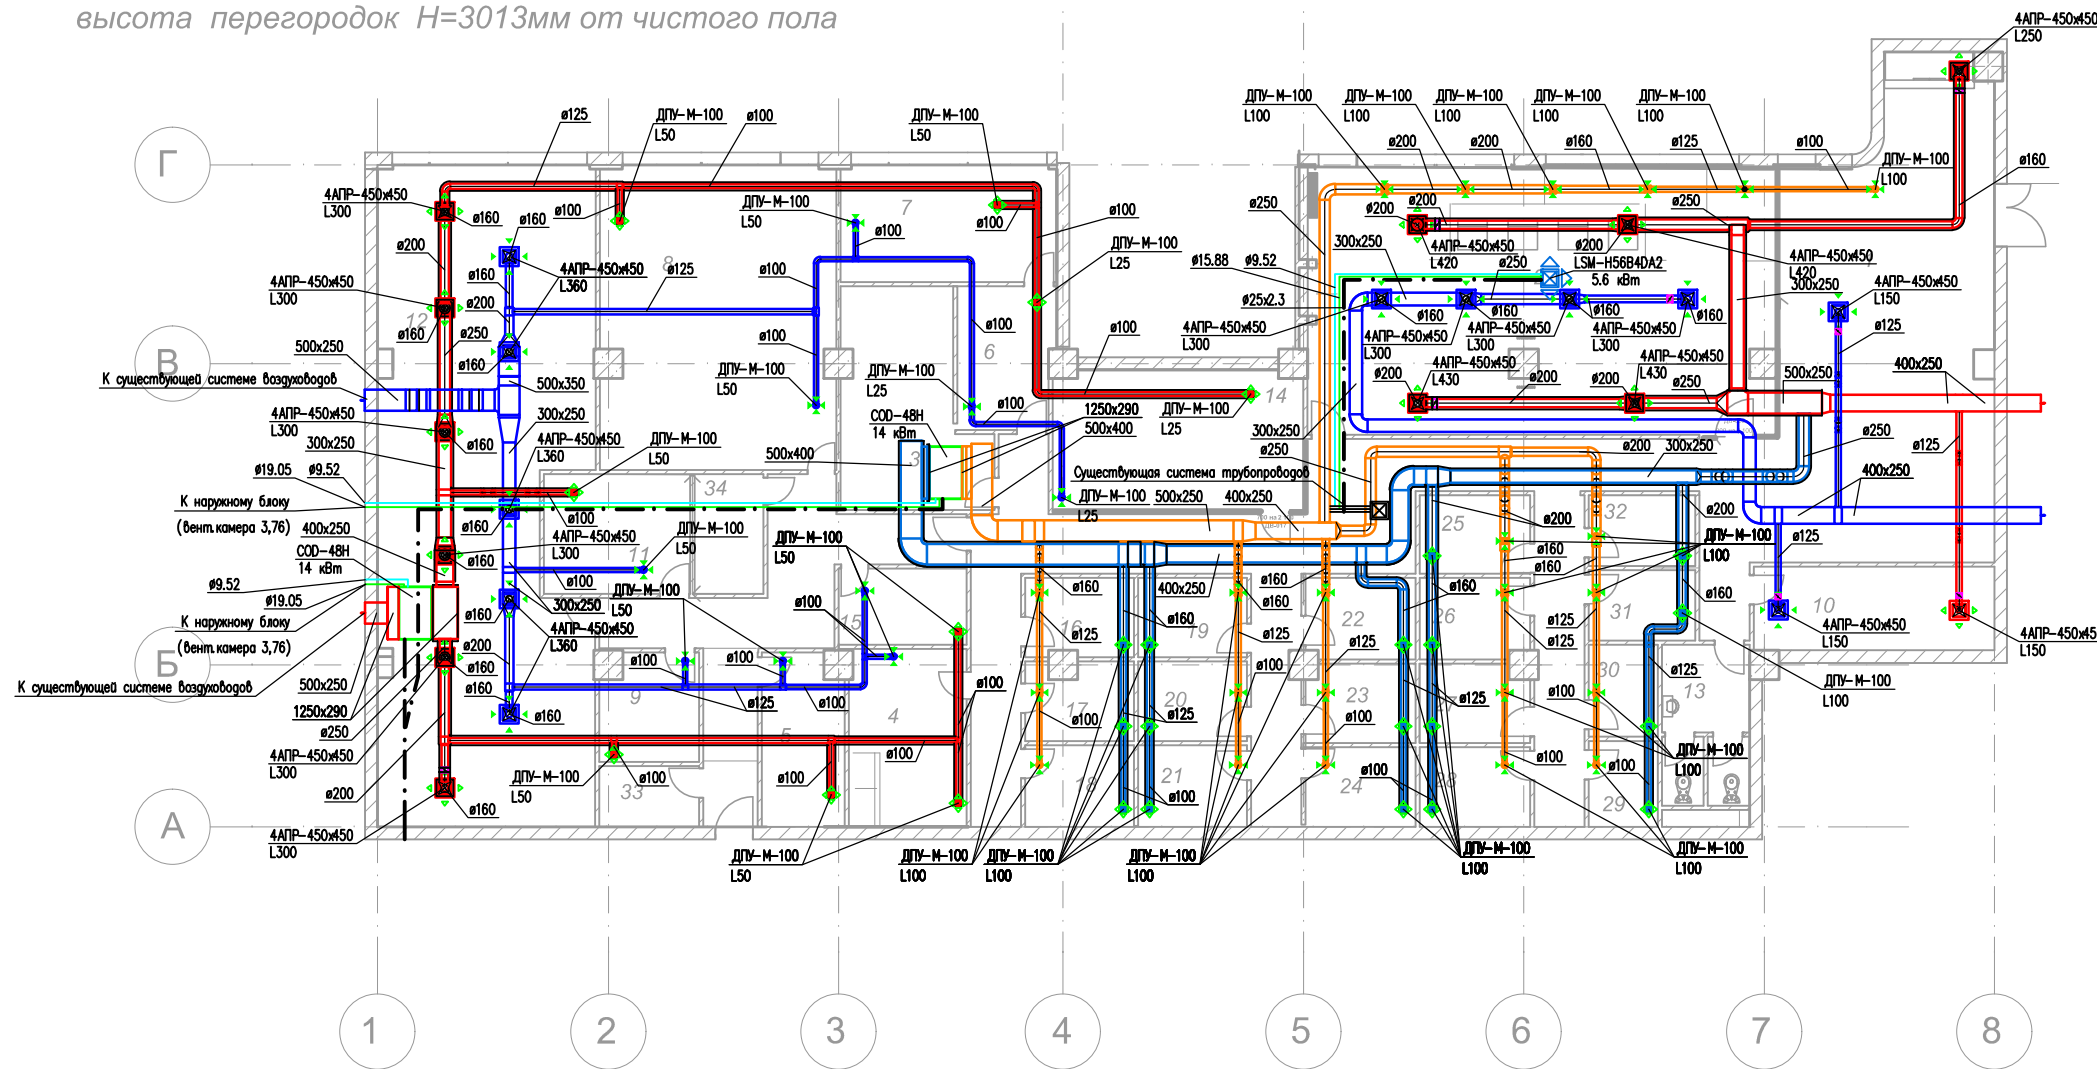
высота перегородок H=3013мм от чистого пола

Г
В
Б
А

1
2
3
4
5
6
7
8

К существующей системе воздуховодов
К наружному блоку
(вент.камера 3,76)
К наружному блоку
(вент.камера 3,76)
К существующей системе воздуховодов

4АПР-450х450
L300
ø160
ø160
ø100
ø125
ДПУ-М-100
L50
ø100
ДПУ-М-100
L50
ø100
ДПУ-М-100
L50
ø100
ø200
4АПР-450х450
L300
4АПР-450х450
L360
ø125
ø100
ø160
ø200
ø250
ø160
500х250
ø160
500х350
300х250
4АПР-450х450
L300
300х250
ø160
ø19.05
ø9.52
4АПР-450х450
L360
ДПУ-М-100
L50
500х400
ø100
ø100
ДПУ-М-100
L50
ДПУ-М-100
L25
ø100
COD-48H
14 кВт
1250х290
500х400
ДПУ-М-100
L25
ДПУ-М-100
L25
ø100
ø100
Существующая система трубопроводов
ДПУ-М-100
L25
500х250
400х250
ø160
400х250
4АПР-450х450
L300
ø100
ДПУ-М-100
L50
ø160
COD-48H
14 кВт
ø9.52
ø19.05
ø100
300х250
ДПУ-М-100
L50
ДПУ-М-100
L50
ø100
ø160
4АПР-450х450
L360
ø200
ø160
ø160
ø100
ø100
ø160
ø125
ø100
500х250
1250х290
ø250
4АПР-450х450
L300
ø200
4АПР-450х450
L300
ДПУ-М-100
L50
ø100
ø160
ø100
ø100
ø100
ДПУ-М-100
L50
ДПУ-М-100
L100
ДПУ-М-100
L100
ДПУ-М-100
L100
ø160
ø125
ø160
ø100
ø125
ø100
ø160
ø160
ø125
ø125
ø100
ø100
ø100

ДПУ-М-100
L100
ДПУ-М-100
L100
ДПУ-М-100
L100
ДПУ-М-100
L100
ДПУ-М-100
L100
ø200
ø200
ø160
ø125
ø100
ДПУ-М-100
L100
ø160
4АПР-450х450
L250
ø250
ø200
ø200
ø250
300х250
4АПР-450х450
L420
ø250
ø200
LSM-H56B4DA2
5.6 кВт
4АПР-450х450
L420
300х250
4АПР-450х450
L150
ø15.88
ø9.52
ø25х2.3
4АПР-450х450
L300
ø160
4АПР-450х450
L300
ø160
ø160
4АПР-450х450
L300
ø160
4АПР-450х450
L300
ø125
4АПР-450х450
L430
ø200
ø200
ø200
4АПР-450х450
L430
ø250
500х250
400х250
300х250
ø250
ø200
300х250
ø250
ø125
400х250
ø200
ø200
ø160
ø160
ДПУ-М-100
L100
ø125
ø160
ø160
ø125
ø125
ø160
ø125
4АПР-450х450
L150
4АПР-450х45
L150
ø125
ø100
ДПУ-М-100
L100
ø100
ø100
ДПУ-М-100
L100
ДПУ-М-100
L100
ДПУ-М-100
L100

7
8
12
6
14
3
34
11
15
16
9
4
5
33
17
18
19
20
21
22
23
24
25
26
27
28
30
31
32
29
13
10